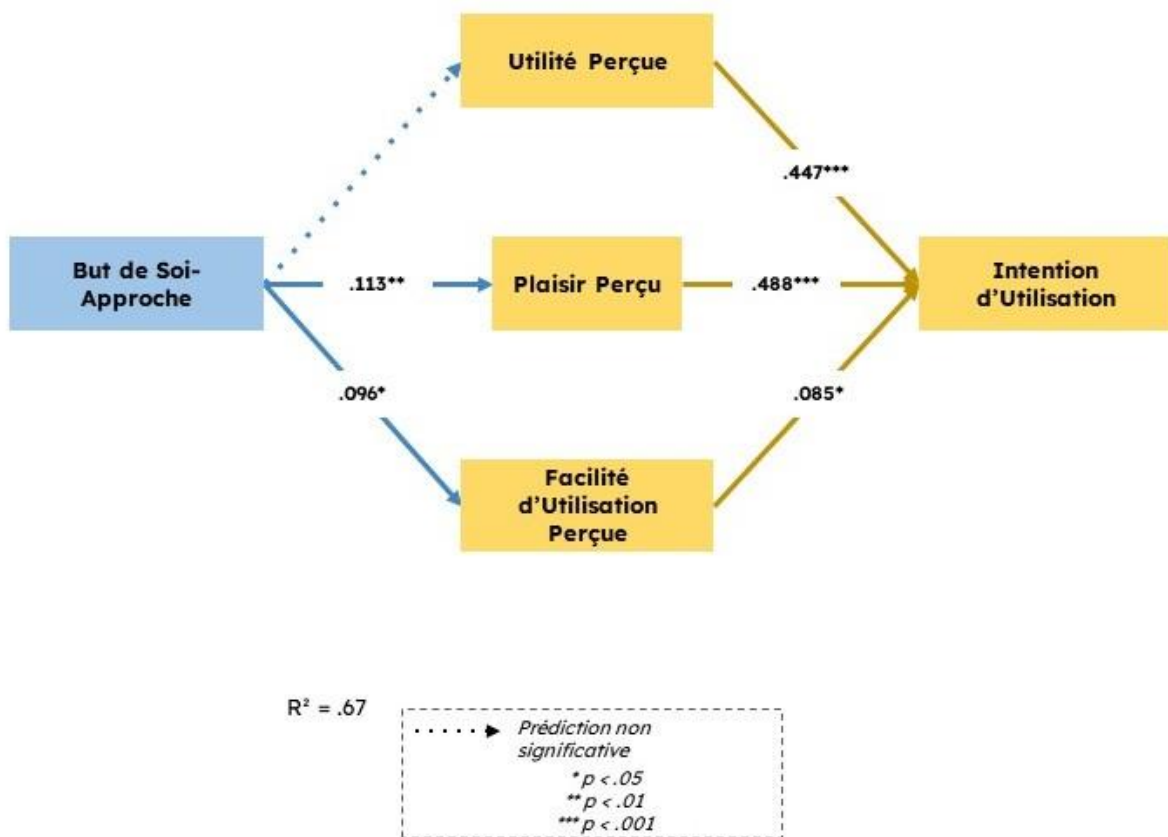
Utilité Perçue

.447***

But de Soi-Approche

.113**

Plaisir Perçu

.488***

Intention d'Utilisation

.096*

.085*

Facilité d'Utilisation Perçue

$R^2$ = .67

Prédiction non significative

* p < .05
** p < .01
*** p < .001